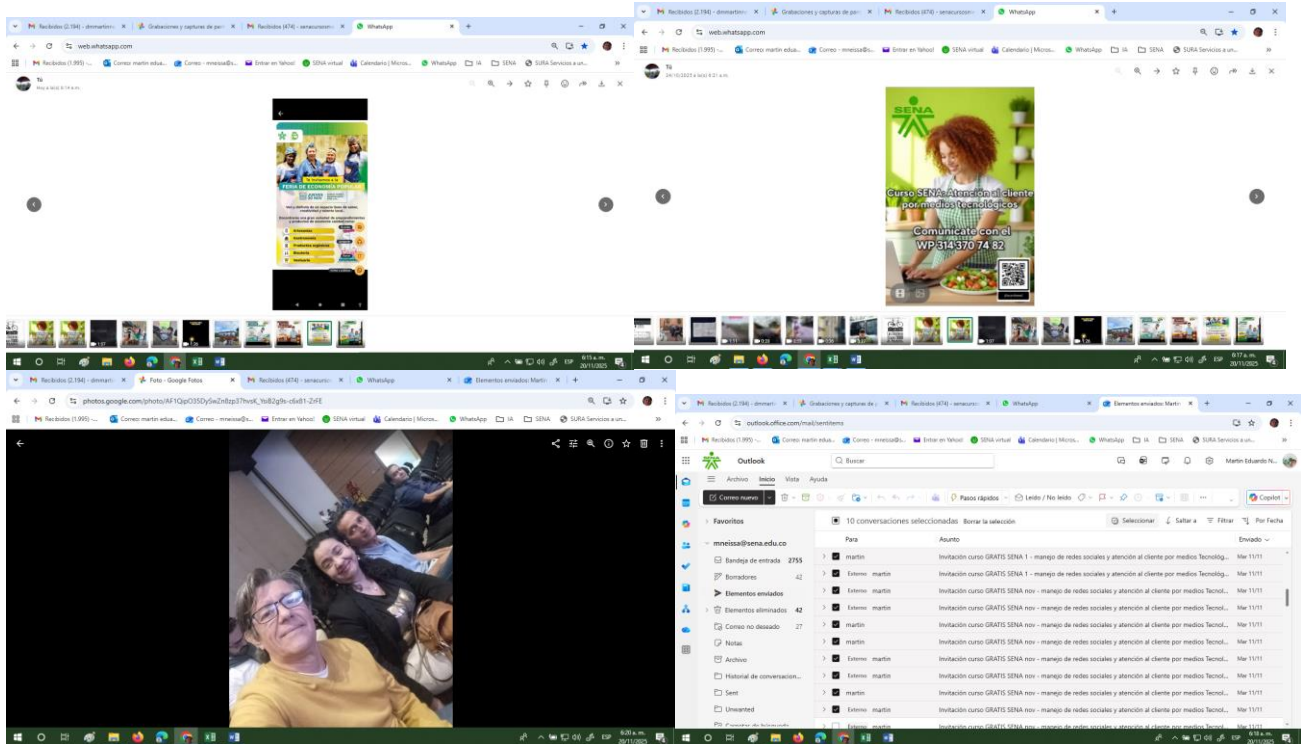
Recibidos (2.184) - dmmartinm | Grabaciones y capturas de pa | Recibidos (474) - senacursosm | WhatsApp
web.whatsapp.com
Recibidos (1.995) - | Correo: martin edua... | Correo - mneissa@s... | Entrar en Yahoo! | SENA virtual | Calendario | Micros... | WhatsApp | IA | SENA | SURA Servicios a un...
Tú
Hoy a la(s) 6:14 a.m.
FERIA DE ECONOMÍA POPULAR
6:15 a.m. 20/11/2025

Recibidos (2.184) - dmmartinm | Grabaciones y capturas de pa | Recibidos (474) - senacursosm | WhatsApp
web.whatsapp.com
Recibidos (1.995) - | Correo: martin edua... | Correo - mneissa@s... | Entrar en Yahoo! | SENA virtual | Calendario | Micros... | WhatsApp | IA | SENA | SURA Servicios a un...
Tú
24/10/2025 a la(s) 8:21 a.m.
SENA
Curso SENA: Atención al cliente por medios tecnológicos
Comunícate con el WP 314 370 74 82
6:17 a.m. 20/11/2025

Recibidos (2.184) - dmmartinm | Foto - Google Fotos | Recibidos (474) - senacursosm | WhatsApp | Elementos enviados: Martin
photos.google.com/photo/AF1QipO35DySwZn8zp37hvsK_YoB2g9s-c6x81-ZrFE
Recibidos (1.995) - | Correo: martin edua... | Correo - mneissa@s... | Entrar en Yahoo! | SENA virtual | Calendario | Micros... | WhatsApp | IA | SENA | SURA Servicios a un...
6:20 a.m. 20/11/2025

Recibidos (2.184) - dmmartinm | Grabaciones y capturas de p | Recibidos (474) - senacursosm | WhatsApp | Elementos enviados: Martin
outlook.office.com/mail/sentitems
Outlook
Buscar
Martin Eduardo N...
Archivo | Inicio | Vista | Ayuda
Correo nuevo | Pasos rápidos | Leído / No leído | Copilot
Favoritos
10 conversaciones seleccionadas | Borrar la selección | Seleccionar | Saltar a | Filtrar | Por Fecha
mneissa@sena.edu.co
Bandeja de entrada 2755
Borradores 42
Elementos enviados
Elementos eliminados 42
Correo no deseado 27
Notas
Archivo
Historial de conversacion...
Sent
Unwanted

| Para | Asunto | Enviado |
|---|---|---|
| martin | Invitación curso GRATIS SENA 1 - manejo de redes sociales y atención al cliente por medios Tecnológ... | Mar 11/11 |
| Externo martin | Invitación curso GRATIS SENA 1 - manejo de redes sociales y atención al cliente por medios Tecnológ... | Mar 11/11 |
| Externo martin | Invitación curso GRATIS SENA 1 - manejo de redes sociales y atención al cliente por medios Tecnológ... | Mar 11/11 |
| Externo martin | Invitación curso GRATIS SENA nov - manejo de redes sociales y atención al cliente por medios Tecnol... | Mar 11/11 |
| martin | Invitación curso GRATIS SENA nov - manejo de redes sociales y atención al cliente por medios Tecnol... | Mar 11/11 |
| martin | Invitación curso GRATIS SENA nov - manejo de redes sociales y atención al cliente por medios Tecnol... | Mar 11/11 |
| Externo martin | Invitación curso GRATIS SENA nov - manejo de redes sociales y atención al cliente por medios Tecnol... | Mar 11/11 |
| Externo martin | Invitación curso GRATIS SENA nov - manejo de redes sociales y atención al cliente por medios Tecnol... | Mar 11/11 |
| martin | Invitación curso GRATIS SENA nov - manejo de redes sociales y atención al cliente por medios Tecnol... | Mar 11/11 |
| Externo martin | Invitación curso GRATIS SENA nov - manejo de redes sociales y atención al cliente por medios Tecnol... | Mar 11/11 |

6:18 a.m. 20/11/2025